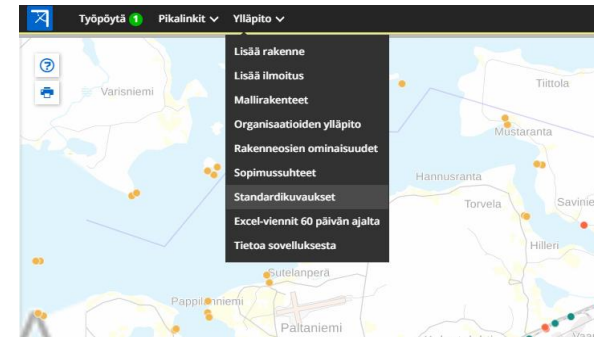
Työpöytä 1 Pikalinkit Ylläpito

Lisää rakenne
Lisää ilmoitus
Mallirakenteet
Organisaatioiden ylläpito
Rakenneosien ominaisuudet
Sopimussuhteet
Standardikuvaukset
Excel-viennit 60 päivän ajalta
Tietoa sovelluksesta

Varisniemi
Tiittola
Mustaranta
Hannusranta
Torvela
Savinie
Hilleri
Sutelanperä
Pappilanniemi
Paltaniemi